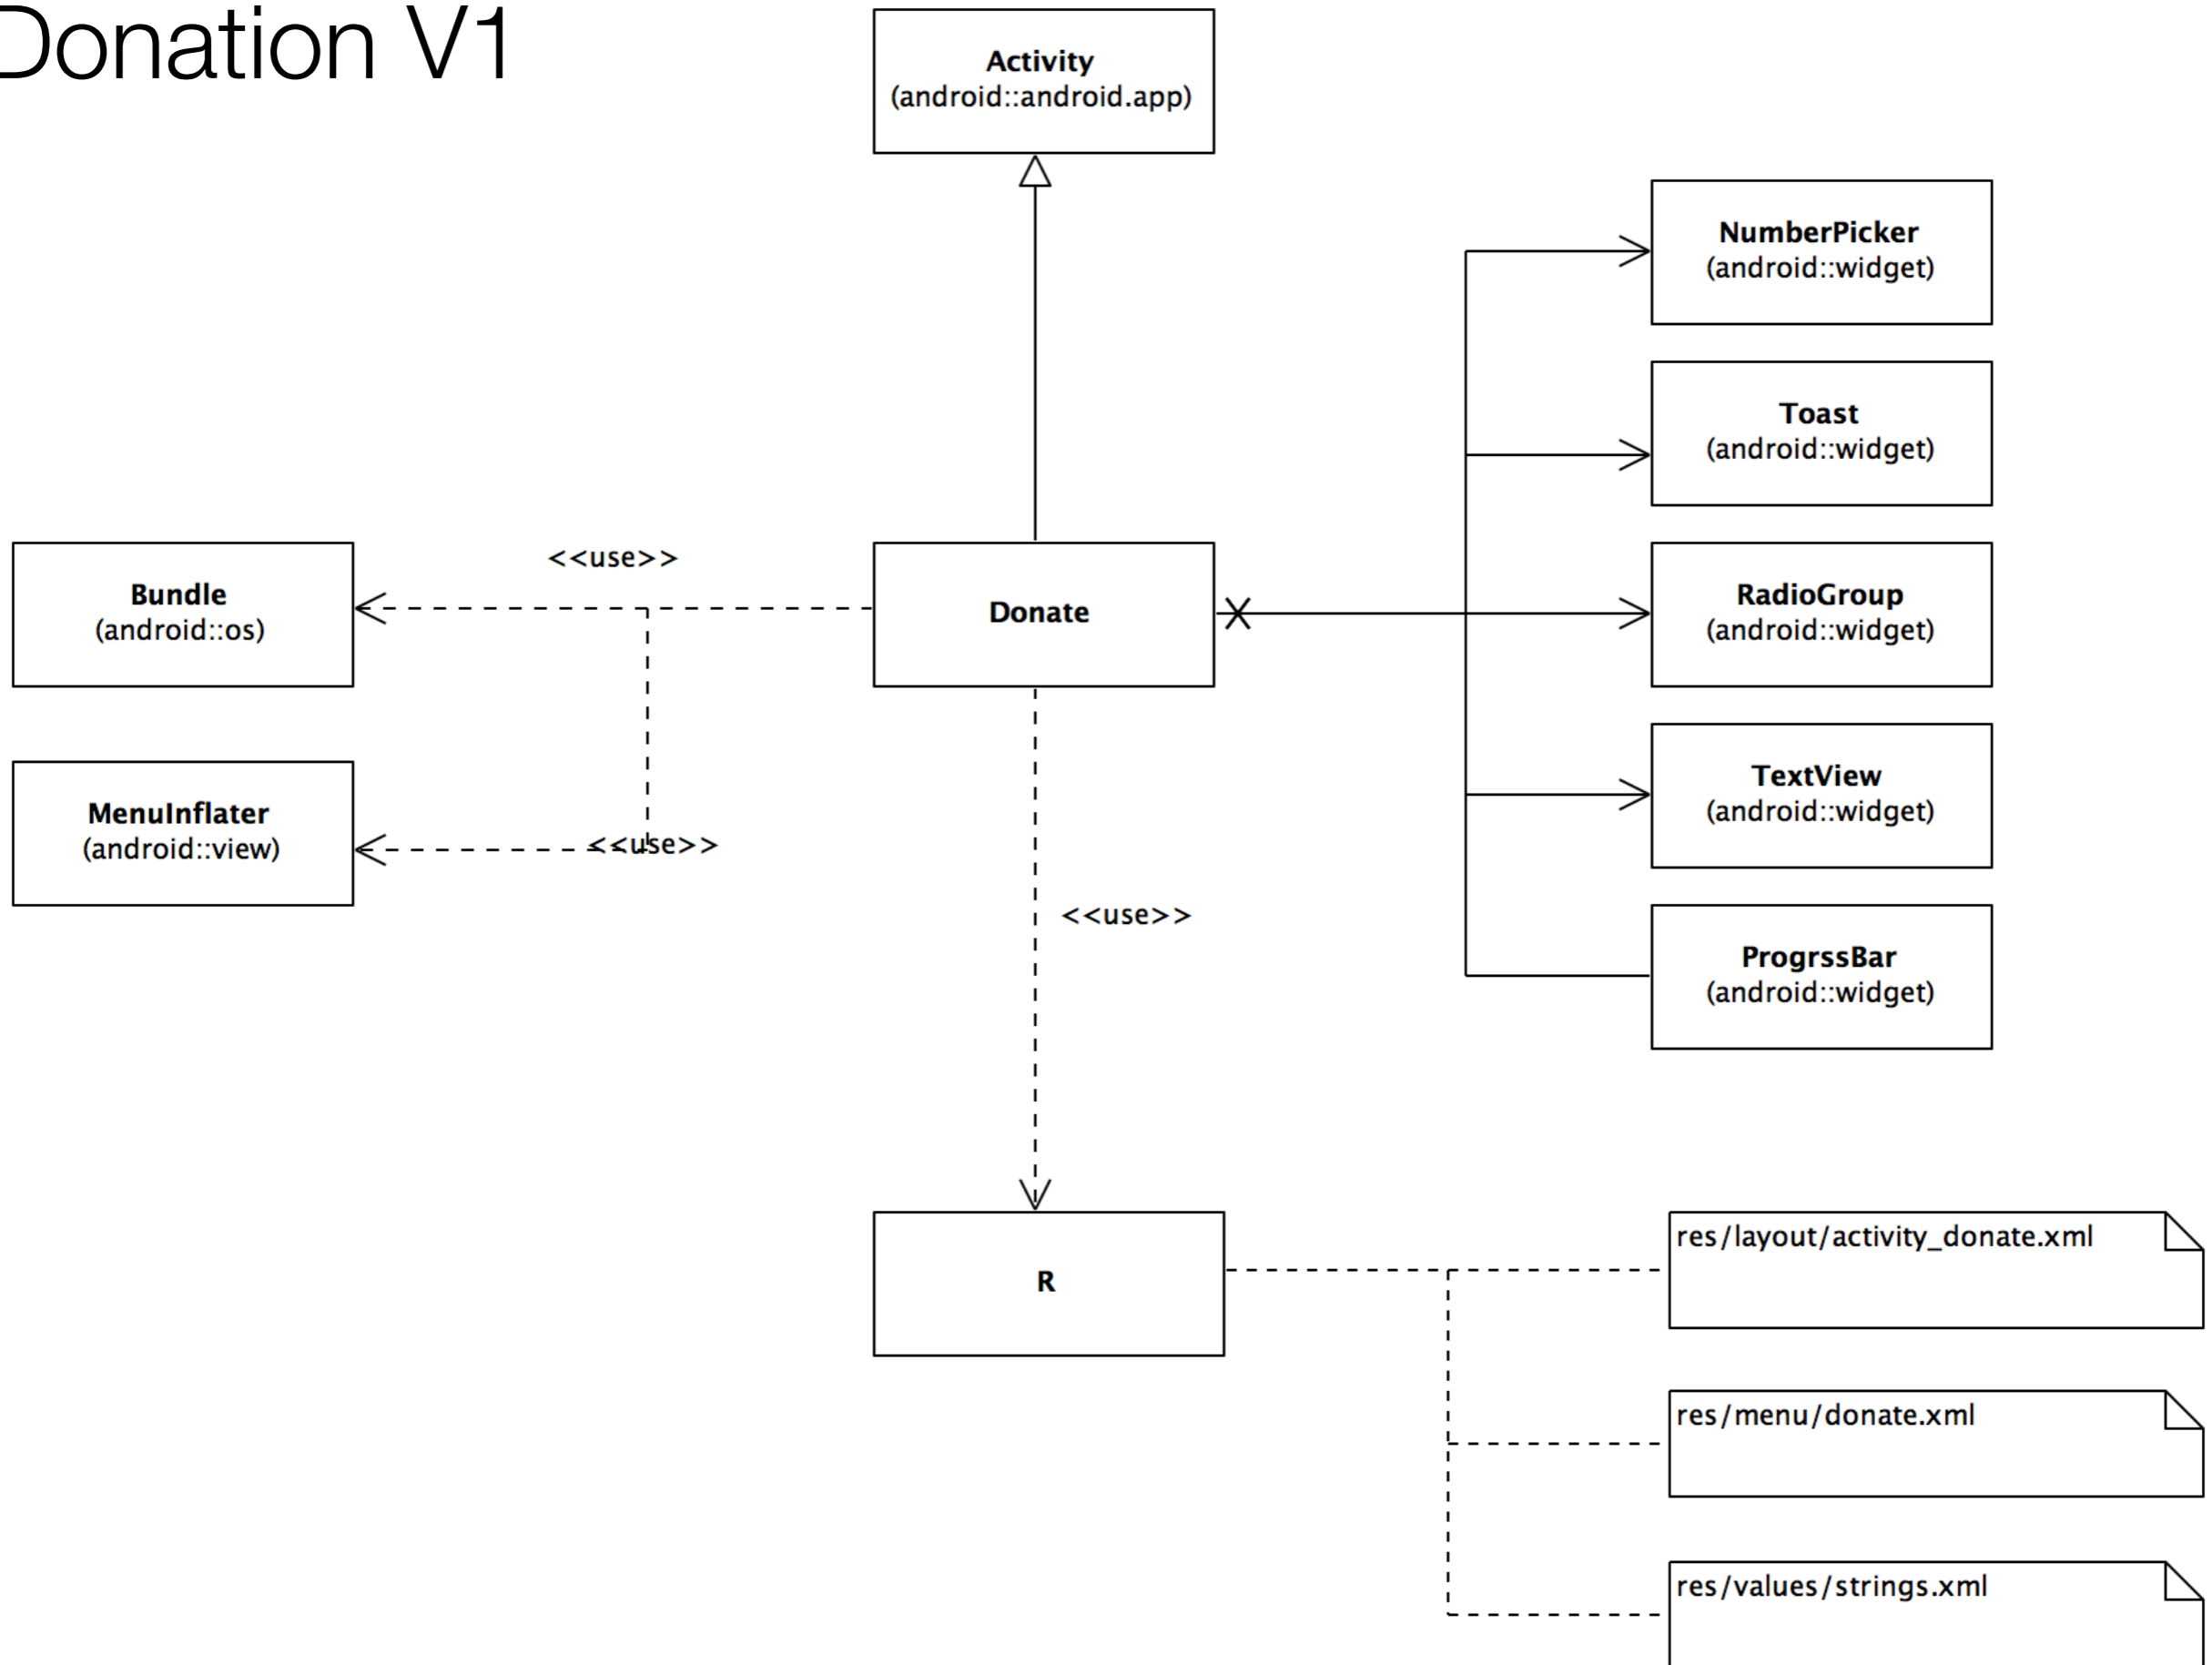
Donation V1

Activity
(android::android.app)

NumberPicker
(android::widget)

Toast
(android::widget)

<<use>>

Bundle
(android::os)

Donate

RadioGroup
(android::widget)

MenuInflater
(android::view)

<<use>>

TextView
(android::widget)

<<use>>

ProgrssBar
(android::widget)

R

res/layout/activity_donate.xml

res/menu/donate.xml

res/values/strings.xml